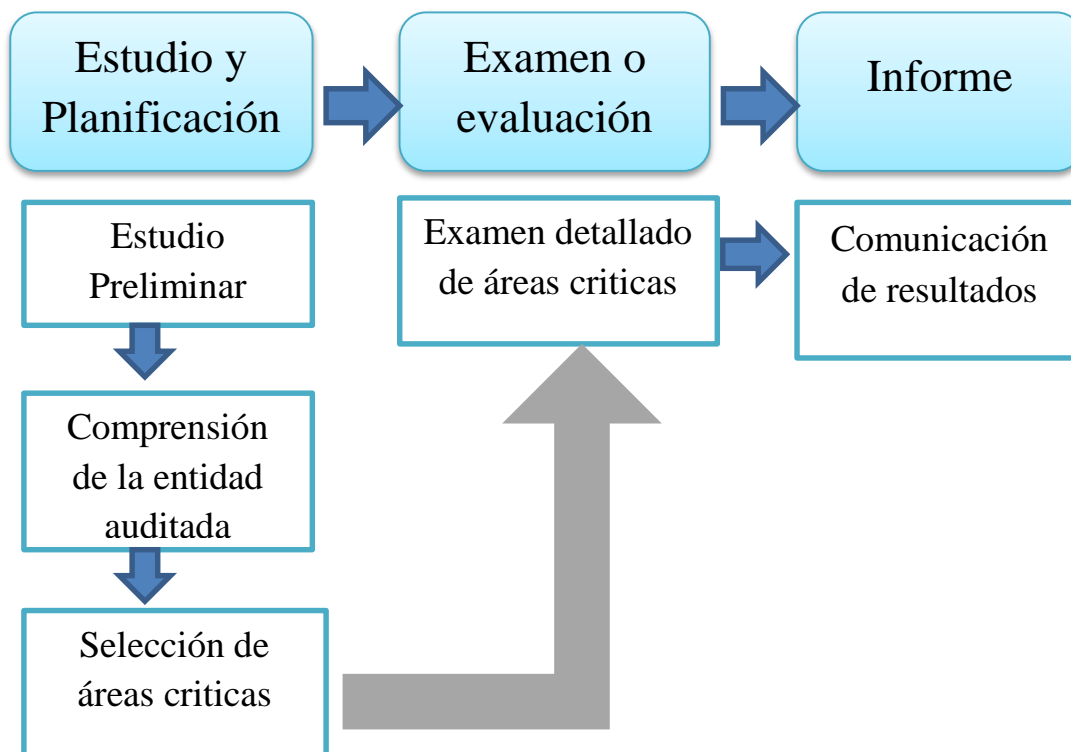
Estudio y Planificación

Examen o evaluación

Informe

Estudio Preliminar

Comprensión de la entidad auditada

Selección de áreas criticas

Examen detallado de áreas criticas

Comunicación de resultados